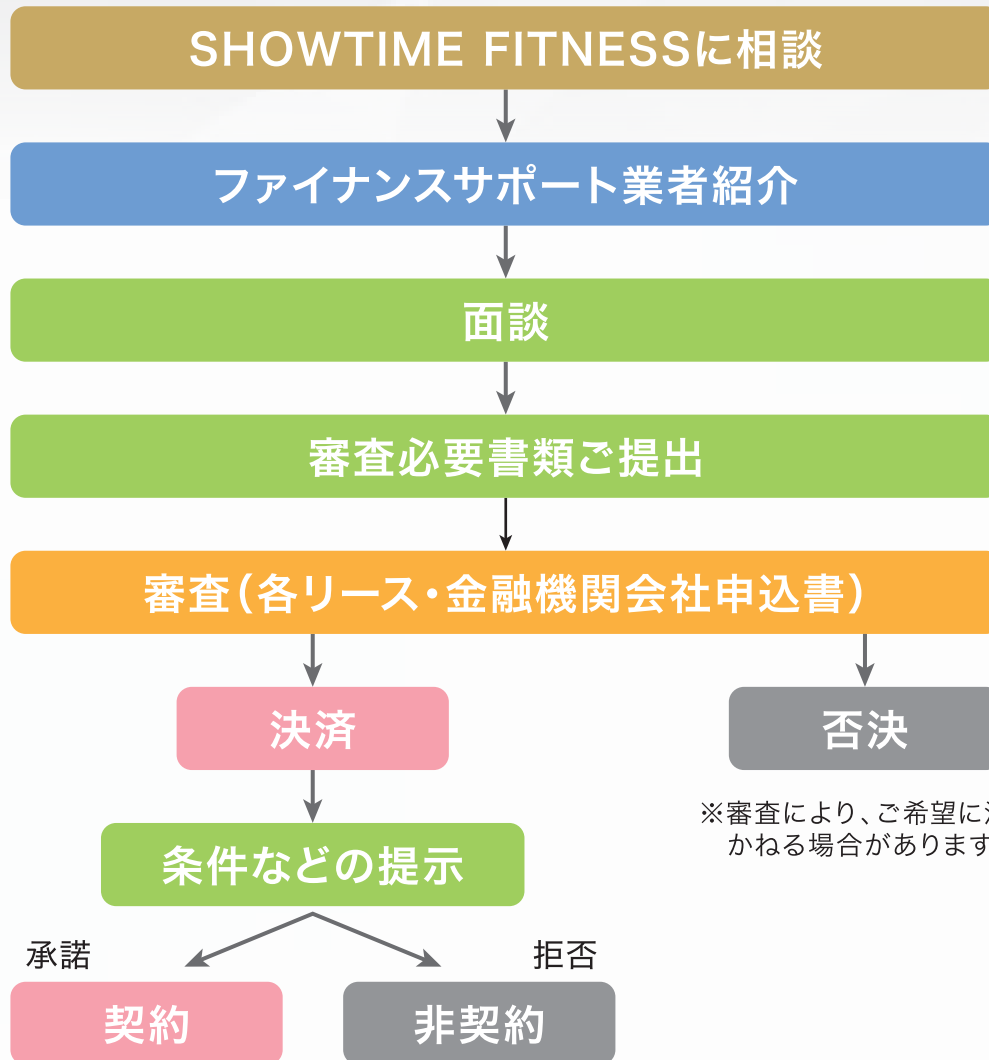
SHOWTIME FITNESSに相談

ファイナンスサポート業者紹介

面談

審査必要書類ご提出

審査（各リース・金融機関会社申込書）

決済

否決

※審査により、ご希望に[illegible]
かねる場合がありま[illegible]

条件などの提示

承諾

拒否

契約

非契約